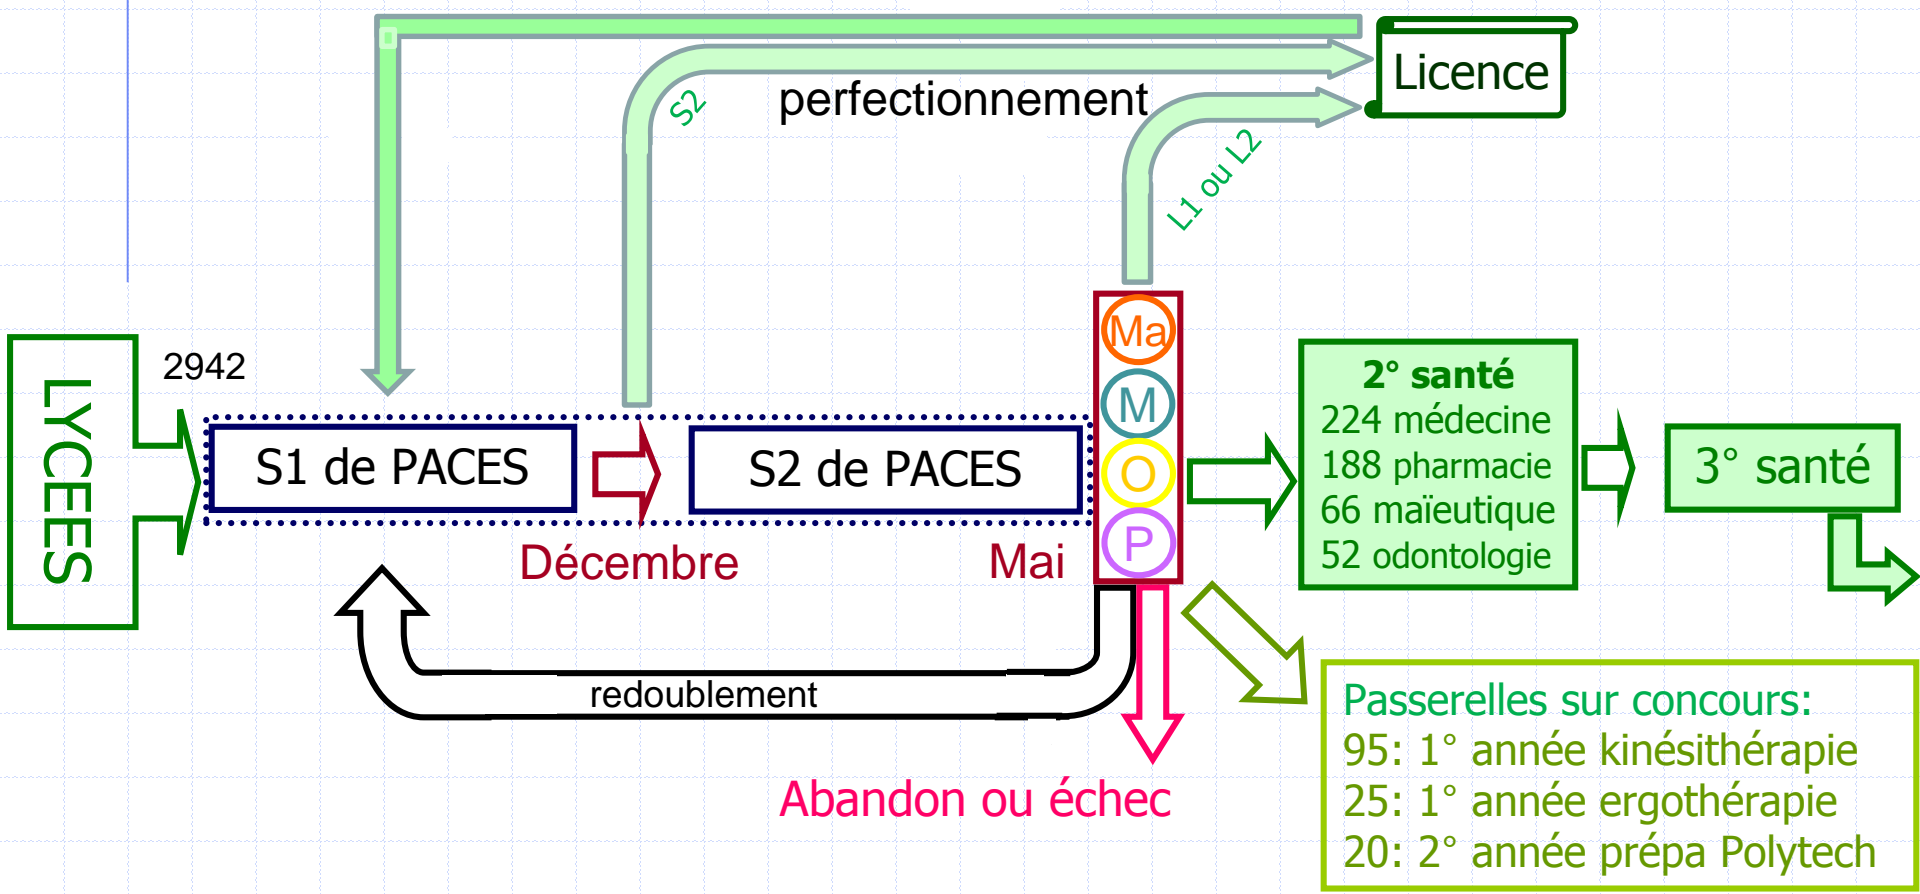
Licence

S2

perfectionnement

L1 ou L2

LYCEES

2942

S1 de PACES

S2 de PACES

Ma
M
O
P

2° santé
224 médecine
188 pharmacie
66 maïeutique
52 odontologie

3° santé

Décembre

Mai

redoublement

Abandon ou échec

Passerelles sur concours:
95: 1° année kinésithérapie
25: 1° année ergothérapie
20: 2° année prépa Polytech